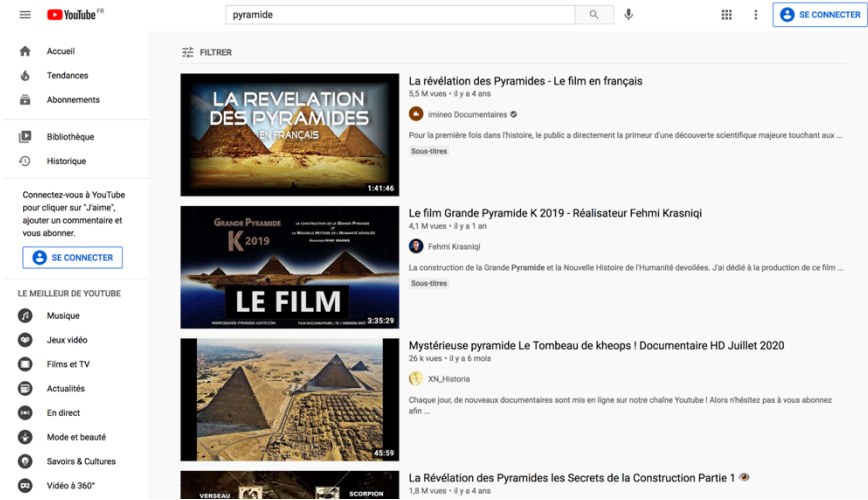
YouTube FR

pyramide

SE CONNECTER

Accueil
Tendances
Abonnements
Bibliothèque
Historique

Connectez-vous à YouTube pour cliquer sur "J'aime", ajouter un commentaire et vous abonner.

SE CONNECTER

LE MEILLEUR DE YOUTUBE
Musique
Jeux vidéo
Films et TV
Actualités
En direct
Mode et beauté
Savoirs & Cultures
Vidéo à 360°

FILTRER

LA REVELATION DES PYRAMIDES EN FRANÇAIS
1:41:46

La révélation des Pyramides - Le film en français
5,5 M vues • il y a 4 ans
imineo Documentaires
Pour la première fois dans l'histoire, le public a directement la primeur d'une découverte scientifique majeure touchant aux ...
Sous-titres

GRANDE PYRAMIDE K 2019
LE FILM
3:35:29

Le film Grande Pyramide K 2019 - Réalisateur Fehmi Krasniqi
4,1 M vues • il y a 1 an
Fehmi Krasniqi
La construction de la Grande Pyramide et la Nouvelle Histoire de l'Humanité devoilées. J'ai dédié à la production de ce film ...
Sous-titres

45:59

Mystérieuse pyramide Le Tombeau de kheops ! Documentaire HD Juillet 2020
26 k vues • il y a 6 mois
XN_Historia
Chaque jour, de nouveaux documentaires sont mis en ligne sur notre chaîne Youtube ! Alors n'hésitez pas à vous abonnez afin ...

VERSEAU
SCORPION

La Révélation des Pyramides les Secrets de la Construction Partie 1
1,8 M vues • il y a 4 ans